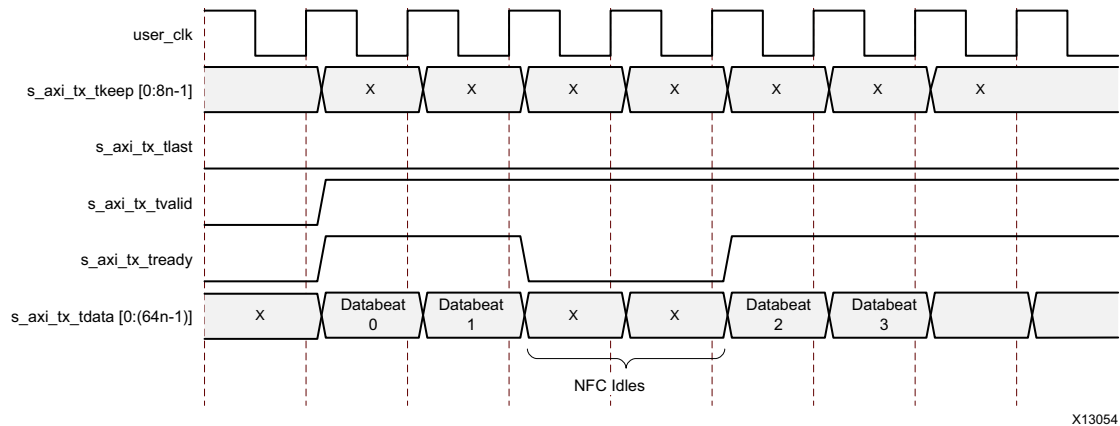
user_clk

s_axi_tx_tkeep [0:8n-1]

X X X X X X X

s_axi_tx_tlast

s_axi_tx_tvalid

s_axi_tx_tready

s_axi_tx_tdata [0:(64n-1)]

X

Databeat 0

Databeat 1

X X

Databeat 2

Databeat 3

NFC Idles

X13054